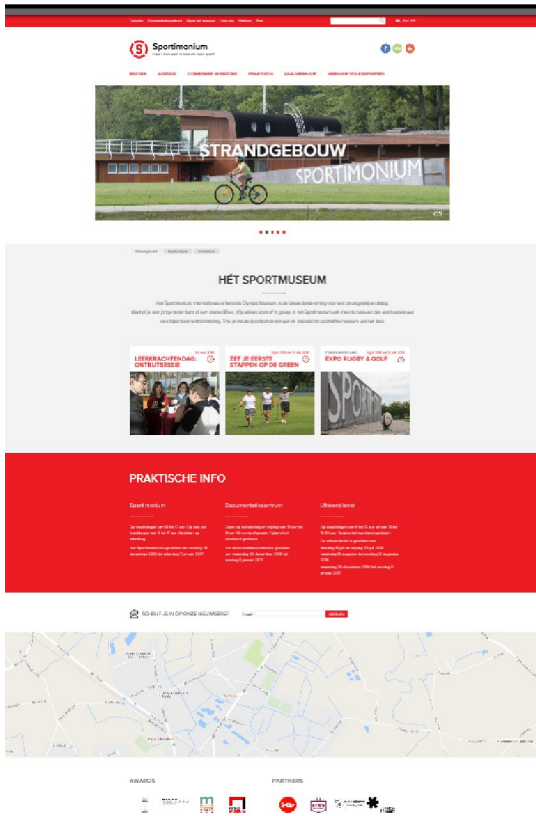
Sportimonium

STRANDGEBOUW

SPORTIMONIUM

HÉT SPORTMUSEUM

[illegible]

LEERKRACHTENDAG: ONTBIJTSESSIE

ZET JE EERSTE STAPPEN OP DE GREEN

EXPO RUGBY & GOLF

PRAKTISCHE INFO

Sportimonium

Documentatiecentrum

Uitleendienst

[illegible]

SCHRIJF JE IN OP ONZE NIEUWSBRIEF

AWARDS

PARTNERS